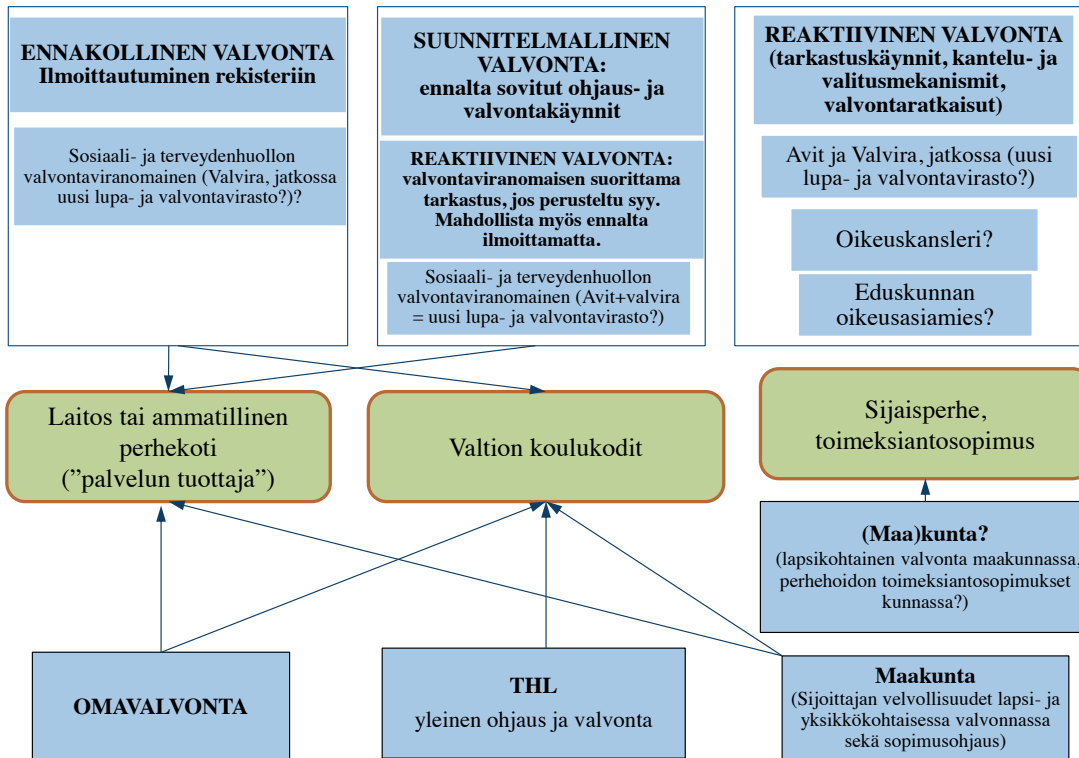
ENNAKOLLINEN VALVONTA
Ilmoittautuminen rekisteriin

Sosiaali- ja terveydenhuollon valvontaviranomainen (Valvira, jatkossa uusi lupa- ja valvontavirasto?)?

SUUNNITELMALLINEN VALVONTA:
ennalta sovitut ohjaus- ja valvontakäynnit

REAKTIIVINEN VALVONTA:
valvontaviranomaisen suorittama tarkastus, jos perusteltu syy. Mahdollista myös ennalta ilmoittamatta.

Sosiaali- ja terveydenhuollon valvontaviranomainen (Avit+valvira = uusi lupa- ja valvontavirasto?)

REAKTIIVINEN VALVONTA
(tarkastuskäynnit, kantelu- ja valitusmekanismit, valvontaratkaisut)

Avit ja Valvira, jatkossa (uusi lupa- ja valvontavirasto?)

Oikeuskansleri?

Eduskunnan oikeusasiamies?

Laitos tai ammatillinen perhekoti
(”palvelun tuottaja”)

Valtion koulukodit

Sijaisperhe, toimeksiantosopimus

(Maa)kunta?
(lapsikohtainen valvonta maakunnassa, perhehoidon toimeksiantosopimukset kunnassa?)

OMAVALVONTA

THL
yleinen ohjaus ja valvonta

Maakunta
(Sijoittajan velvollisuudet lapsi- ja yksikkökohtaisessa valvonnassa sekä sopimusohjaus)